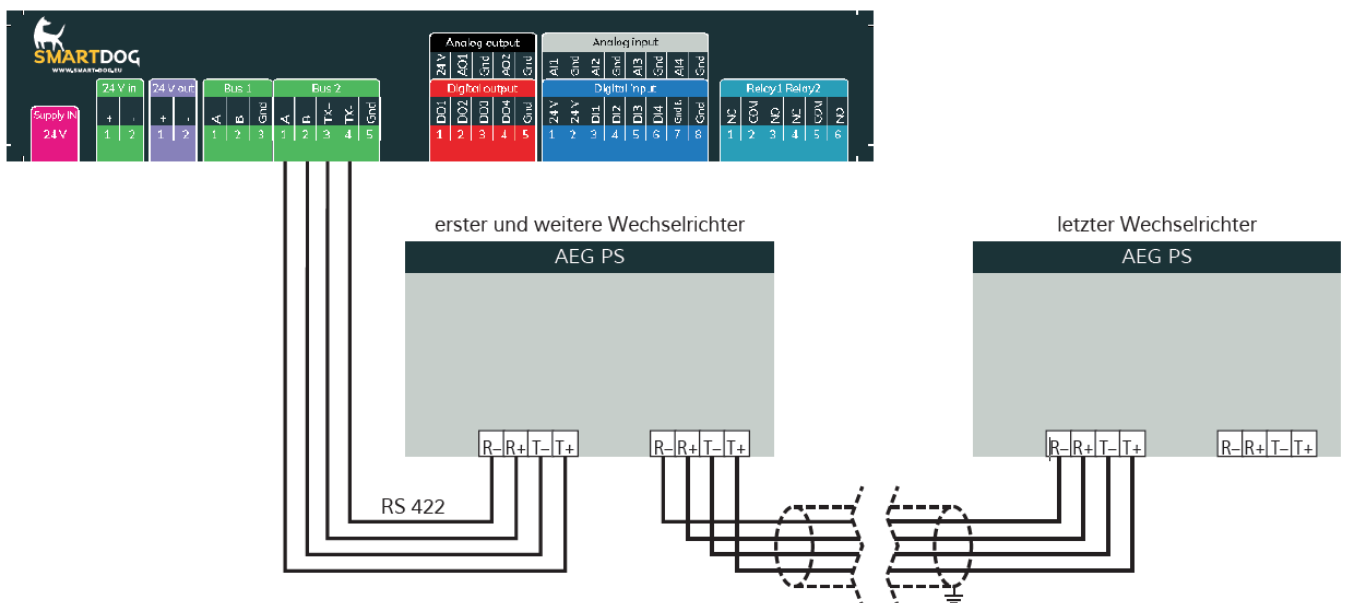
SMARTDOG
WWW.SMARTDOG.EU

Supply IN
24 V

24 V in
+ -
1 2

24 V out
+ -
1 2

Bus 1
A B Gnd
1 2 3

Bus 2
A B TX- TX+ Gnd
1 2 3 4 5

Analog output
24 V AO1 Gnd AO2 Gnd

Digital output
DO1 DO2 DO3 DO4 Gnd
1 2 3 4 5

Analog input
AI1 Gnd AI2 Gnd AI3 Gnd AI4 Gnd

Digital input
24 V 24 V DI1 DI2 DI3 DI4 Gnd Gnd
1 2 3 4 5 6 7 8

Relay1 Relay2
NC COM NO NC COM NO
1 2 3 4 5 6

erster und weitere Wechselrichter
AEG PS
R– R+ T– T+
R– R+ T– T+

letzter Wechselrichter
AEG PS
R– R+ T– T+
R– R+ T– T+

RS 422